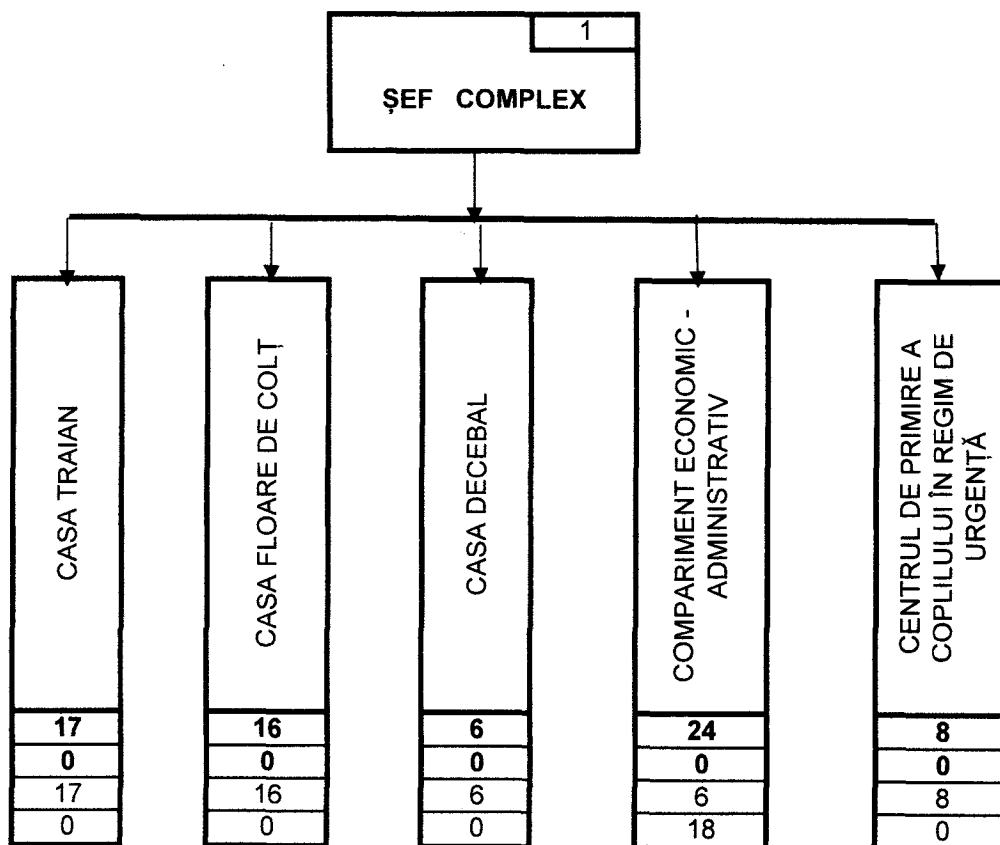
1

ȘEF COMPLEX

CASA TRAIAN

17
0
17
0

CASA FLOARE DE COLȚ

16
0
16
0

CASA DECEBAL

6
0
6
0

COMPARIMENT ECONOMIC - ADMINISTRATIV

24
0
6
18

CENTRUL DE PRIMIRE A COPLILULUI ÎN REGIM DE URGENȚĂ

8
0
8
0